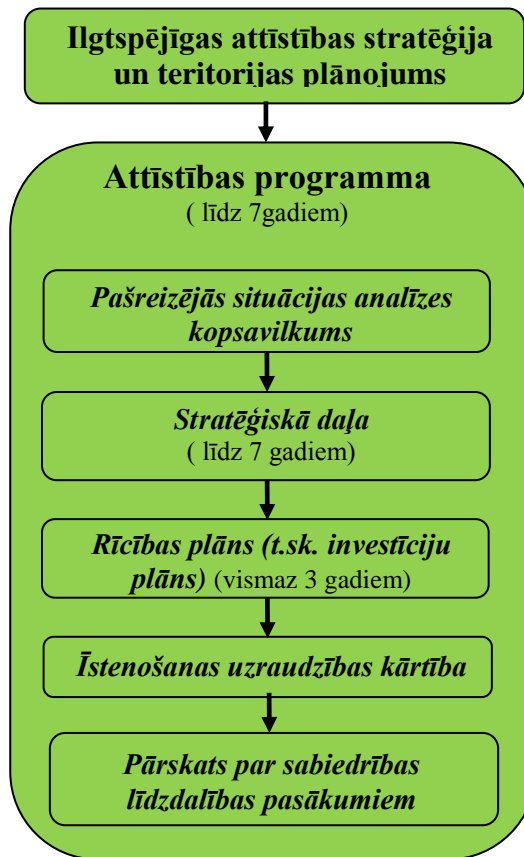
Ilgtspējīgas attīstības stratēģija un teritorijas plānojums

Attīstības programma
( līdz 7gadiem)

Pašreizējās situācijas analīzes kopsavilkums

Stratēģiskā daļa
( līdz 7 gadiem)

Rīcības plāns (t.sk. investīciju plāns) (vismaz 3 gadiem)

Īstenošanas uzraudzības kārtība

Pārskats par sabiedrības līdzdalības pasākumiem